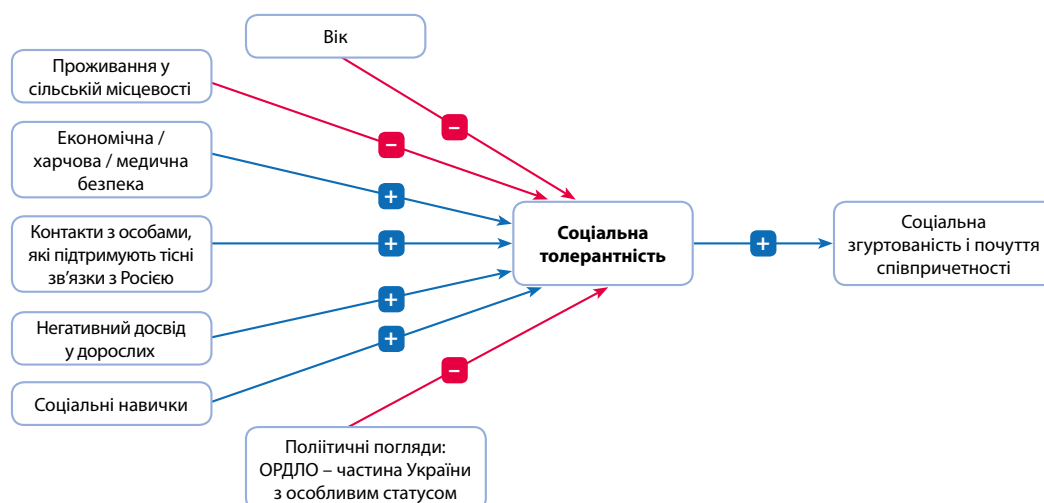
Вік

Проживання у сільській місцевості

Економічна / харчова / медична безпека

Контакти з особами, які підтримують тісні зв'язки з Росією

Негативний досвід у дорослих

Соціальні навички

Політичні погляди: ОРДЛО – частина України з особливим статусом

–

–

+

+

+

+

–

Соціальна толерантність

+

Соціальна згуртованість і почуття співпричетності